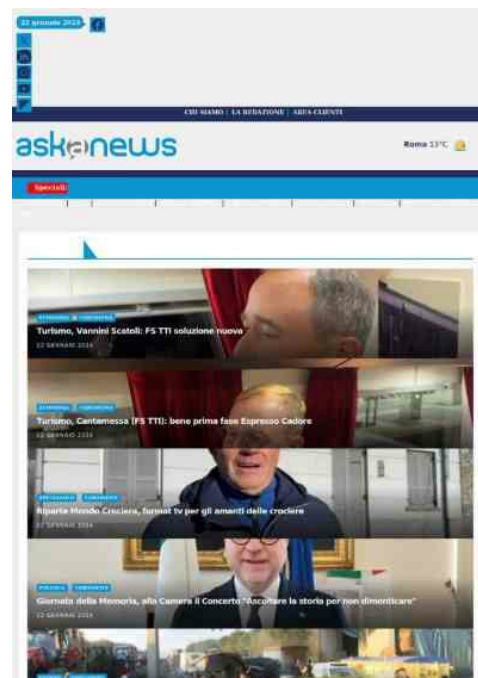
22 gennaio 2024

CHI SIAMO | LA REDAZIONE | AREA CLIENTI

askanews

Roma 13°C

Speciali

ECONOMIA | TURISMO

Turismo, Vannini Scatoli: FS TTI soluzione nuova

22 GENNAIO 2024

ECONOMIA | TURISMO

Turismo, Cantamessa (FS TTI): bene prima fase Espresso Cadore

22 GENNAIO 2024

SPETTACOLO | TURISMO

Riparte Mondo Crociera, format tv per gli amanti delle crociere

22 GENNAIO 2024

POLITICA | CRONACA

Giornata della Memoria, alla Camera il Concerto "Ascoltare la storia per non dimenticare"

22 GENNAIO 2024